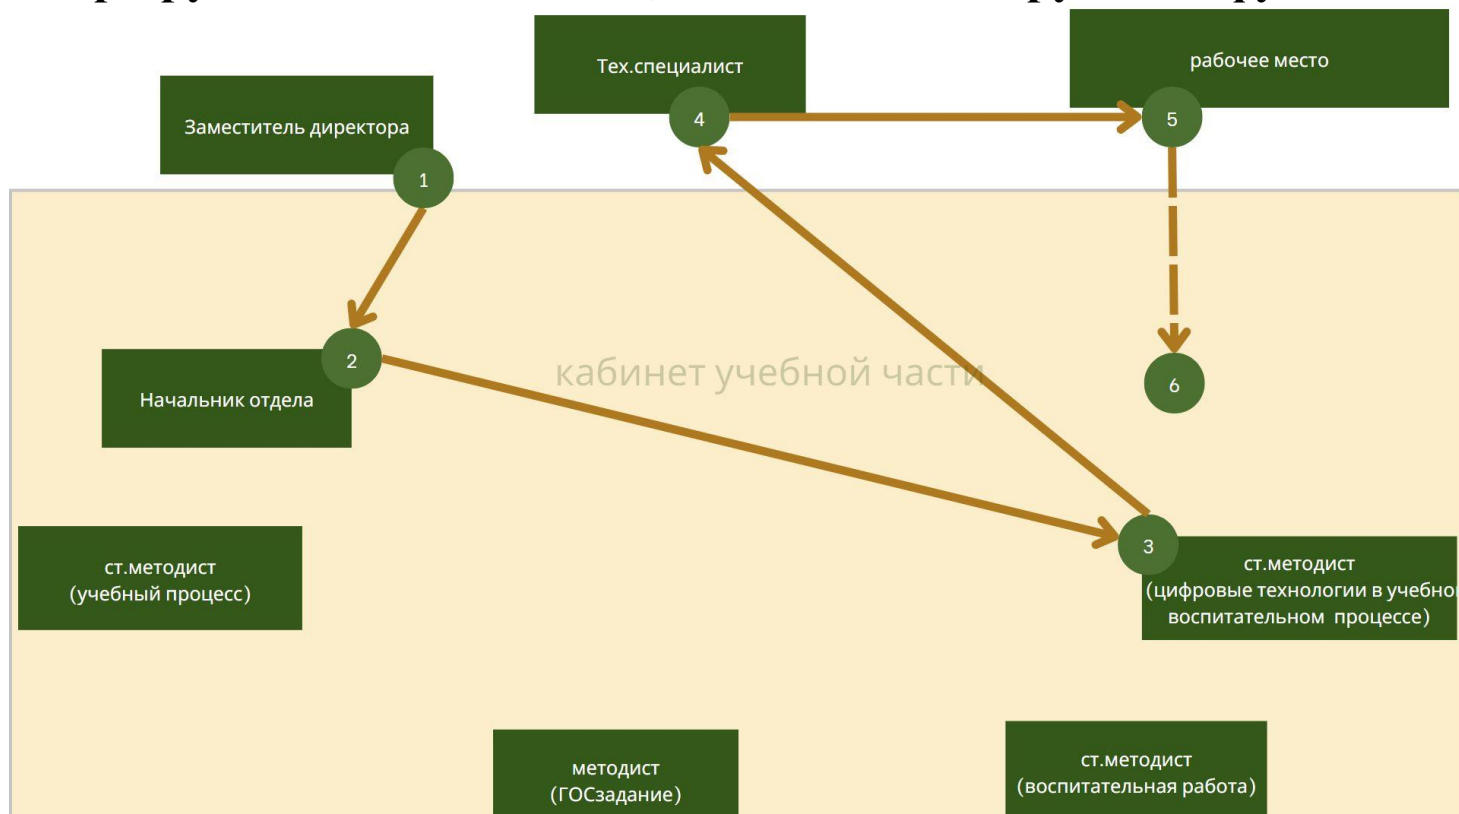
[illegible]

Тех.специалист

рабочее место

Заместитель директора

1

4

5

2

Начальник отдела

кабинет учебной части

6

ст.методист (учебный процесс)

3

ст.методист (цифровые технологии в учебно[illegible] воспитательном процессе)

методист (ГОСзадание)

ст.методист (воспитательная работа)